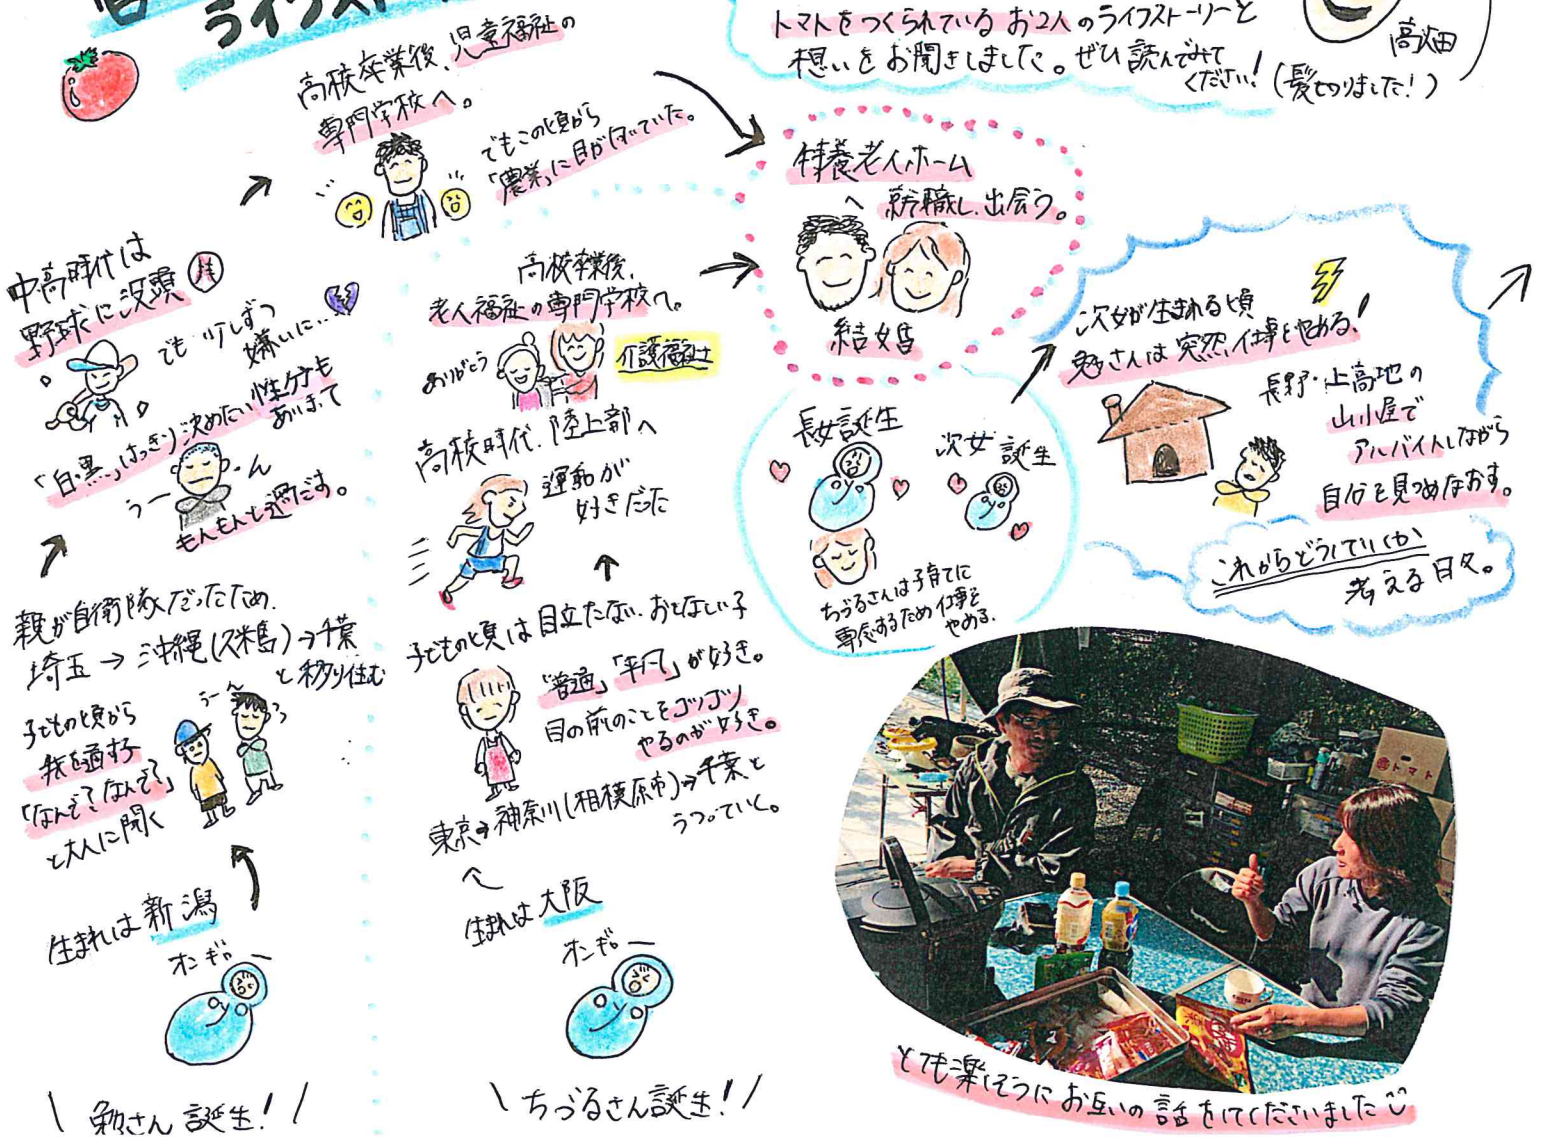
ライフス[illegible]

トマトをつくられているお2人のライフストーリーと想いをお聞きしました。ぜひ読んでみてください!

高畑(髪切りました!)

高校卒業後、児童福祉の専門学校へ。

でもこの頃から「農業」に目が向いていた。

中高時代は野球に没頭

でも少しずつ嫌いに…

「白黒」はっきり決めたい性分もあいまって

うーん

もんもんと過ごす。

親が自衛隊だったため、埼玉→沖縄(久米島)→千葉と移り住む

子どもの頃から我を通す「なんで?なんで?」と大人に聞く

うーん

生まれは新潟

オンギャー

\勉さん誕生!/

高校卒業後、老人福祉の専門学校へ。

ありがとう

介護福祉士

高校時代、陸上部へ

運動が好きだった

子どもの頃は目立たない、おとなしい子

「普通」「平凡」が好き。

目の前のことをコツコツやるのが好き。

東京→神奈川(相模原市)→千葉とうつっていく。

生まれは大阪

オンギャー

\ちづるさん誕生!/

特養老人ホームへ就職し、出会う。

結婚

長女誕生

次女誕生

ちづるさんは子育てに専念するため仕事をやめる。

次女が生まれる頃勉さんは突然仕事をやめる!

長野・上高地の山小屋でアルバイトしながら自分を見つめなおす。

これからどうしていくか考える日々。

トマト

とても楽しそうにお互いの話をしてくださいました